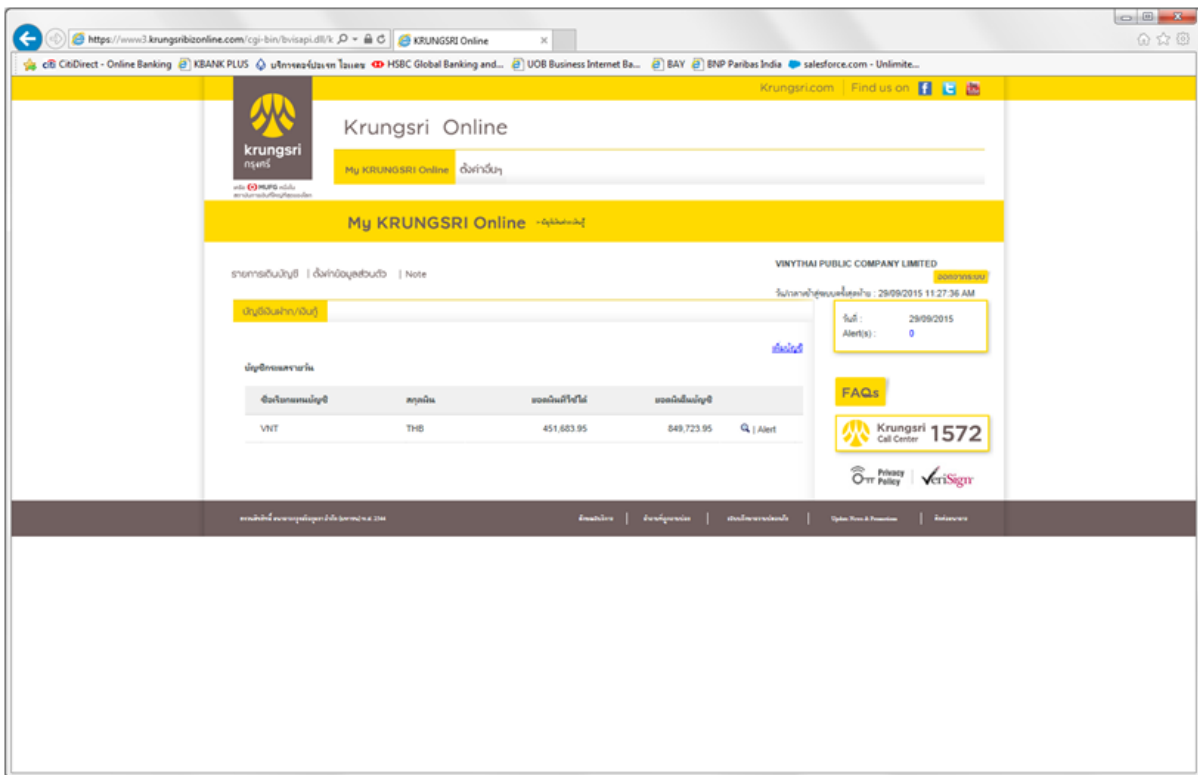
https://www3.krungsribizonline.com/cgi-bin/bvisapi.dll/k
KRUNGSRI Online

CitiDirect - Online Banking | KBANK PLUS | บริการองค์ประกร ไอเลย | HSBC Global Banking and... | UOB Business Internet Ba... | BAY | BNP Paribas India | salesforce.com - Unlimite...

Krungsri.com | Find us on

krungsri
กรุงศรี

Krungsri Online

My KRUNGSRI Online | ตั้งค่าอื่นๆ

My KRUNGSRI Online - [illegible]

รายการเดินบัญชี | ตั้งค่าข้อมูลส่วนตัว | Note

VINYTHAI PUBLIC COMPANY LIMITED
ออกจากระบบ
วัน/เวลาเข้าสู่ระบบครั้งสุดท้าย : 29/09/2015 11:27:36 AM

บัญชีเงินฝาก/เงินกู้

วันที่ : 29/09/2015
Alert(s) : 0

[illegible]

บัญชีกระแสรายวัน

| ชื่อเรียกแทนบัญชี | สกุลเงิน | ยอดเงินที่ใช้ได้ | ยอดเงินในบัญชี | |
|---|---|---|---|---|
| VNT | THB | 451,683.95 | 849,723.95 | \| Alert |

FAQs

Krungsri Call Center 1572

Privacy Policy | VeriSign

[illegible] | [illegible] | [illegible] | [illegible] | Update News & Promotions | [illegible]